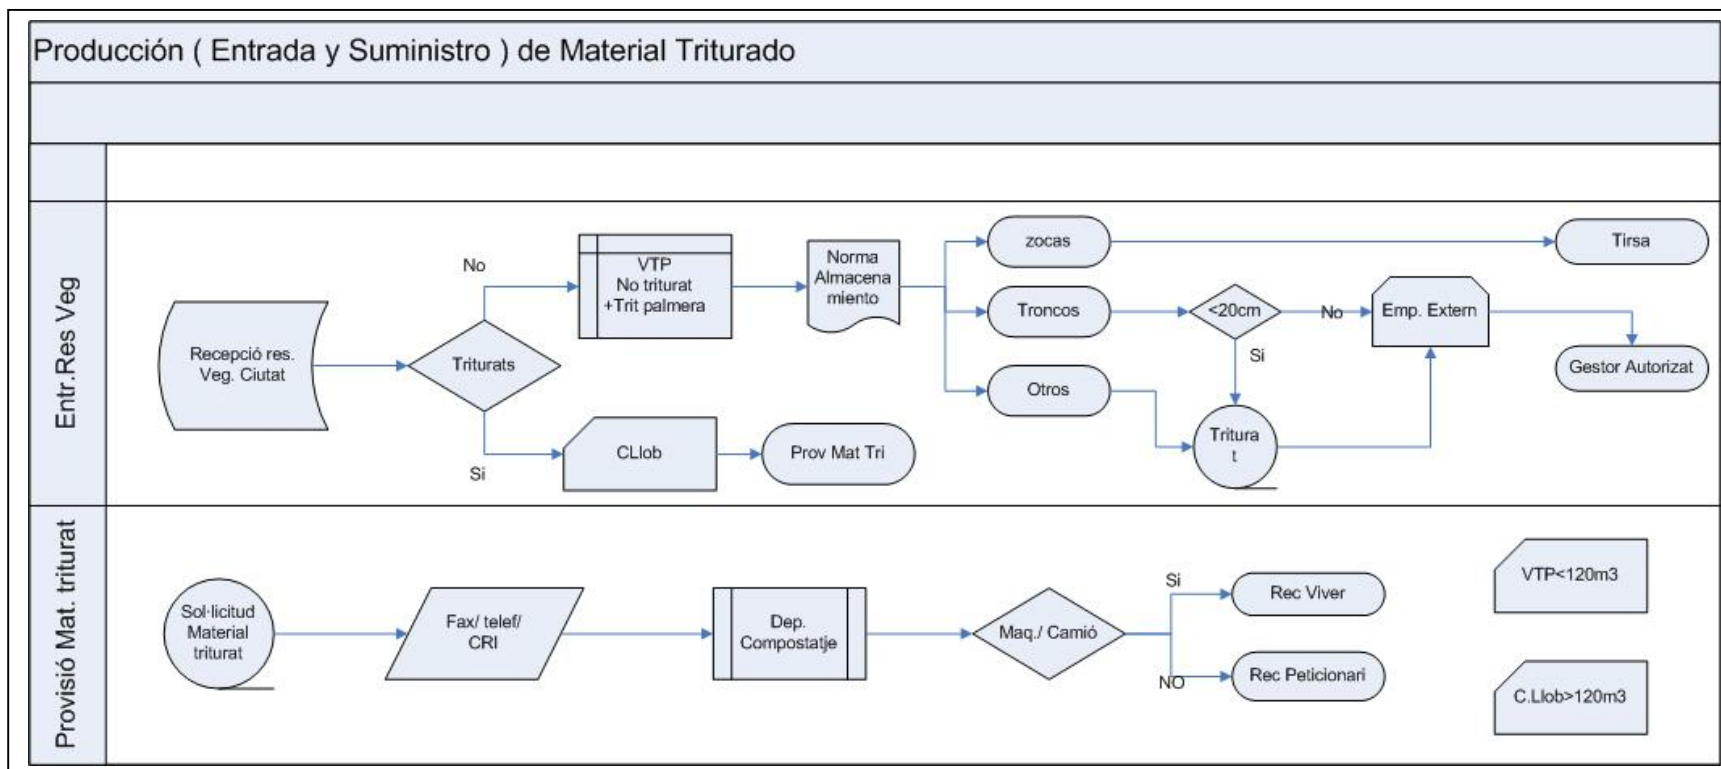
Producción ( Entrada y Suministro ) de Material Triturado

Entr.Res Veg

Recepció res. Veg. Ciutat

Triturats

No

VTP No triturat +Trit palmera

Norma Almacena miento

zocas

Tirsa

Troncos

<20cm

No

Emp. Extern

Si

Gestor Autorizat

Otros

Tritura t

Si

CLlob

Prov Mat Tri

Provisió Mat. triturat

Sol·licitud Material triturat

Fax/ telef/ CRI

Dep. Compostatje

Maq./ Camió

Si

Rec Viver

NO

Rec Peticionari

VTP<120m3

C.Llob>120m3